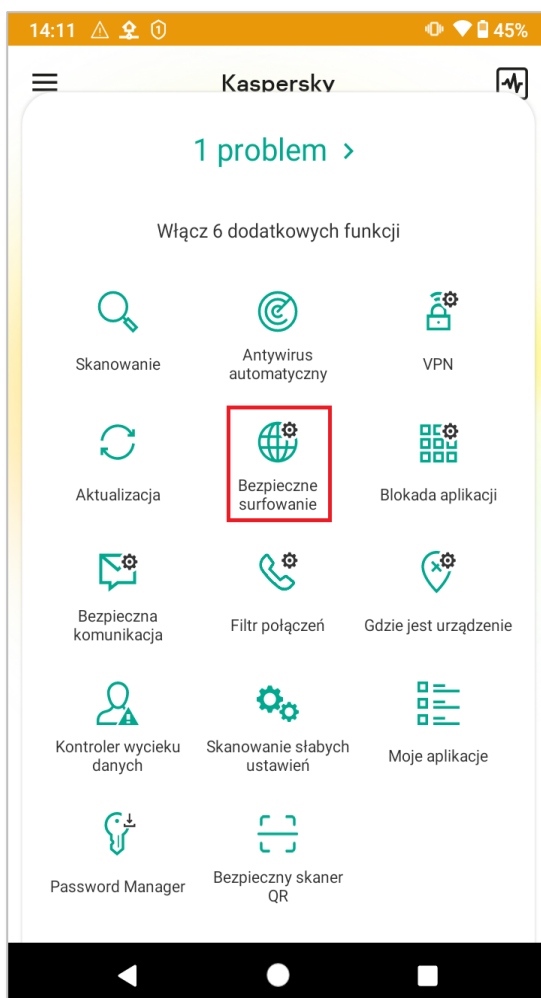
14:11 45%

Kaspersky

1 problem >

Włącz 6 dodatkowych funkcji

Skanowanie

Antywirus automatyczny

VPN

Aktualizacja

Bezpieczne surfowanie

Blokada aplikacji

Bezpieczna komunikacja

Filtr połączeń

Gdzie jest urządzenie

Kontroler wycieku danych

Skanowanie słabych ustawień

Moje aplikacje

Password Manager

Bezpieczny skaner QR